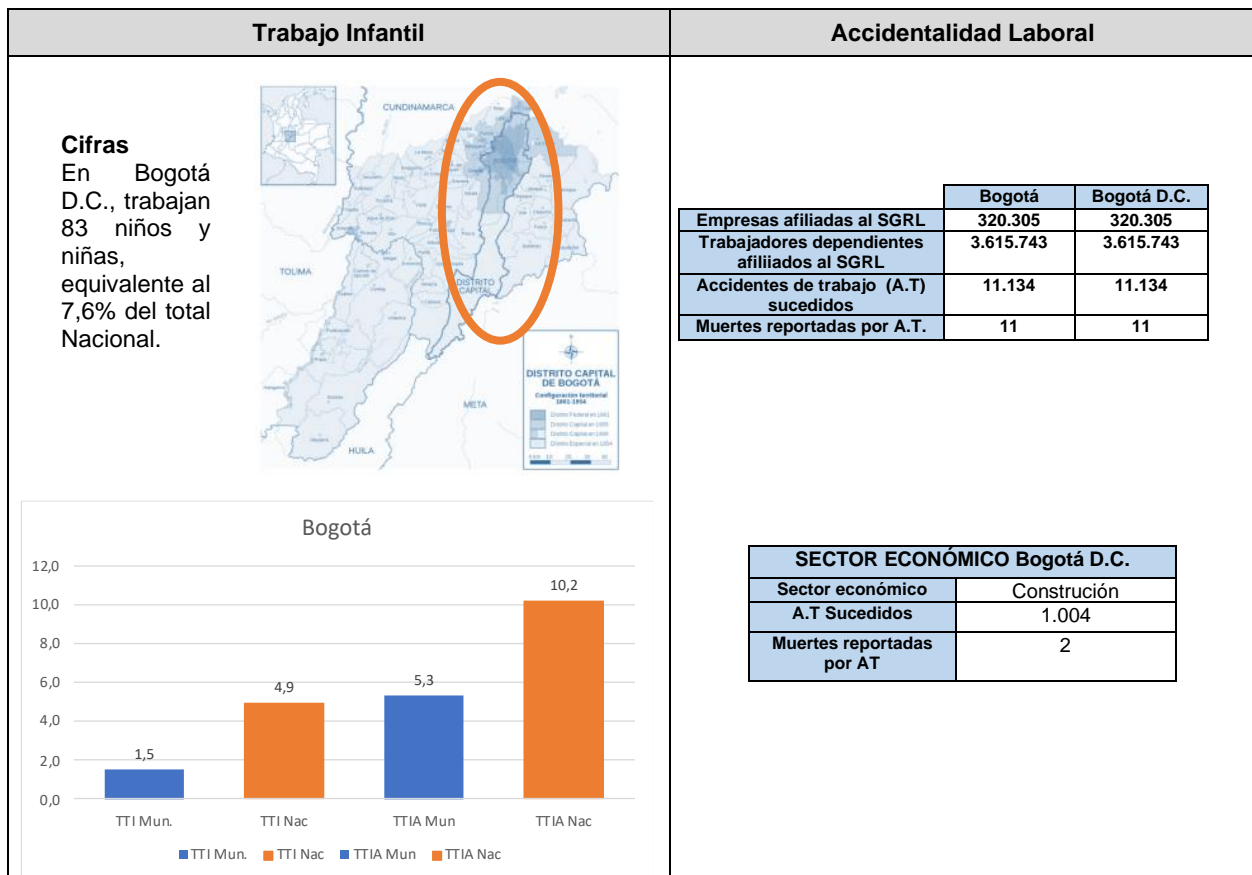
| Trabajo Infantil | Accidentalidad Laboral |
|---|---|

**Cifras**
En Bogotá D.C., trabajan 83 niños y niñas, equivalente al 7,6% del total Nacional.

CUNDINAMARCA
TOLIMA
DISTRITO CAPITAL
META
HUILA
DISTRITO CAPITAL DE BOGOTÁ
Configuración territorial 1861-1954
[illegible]

Bogotá

12,0
10,0
8,0
6,0
4,0
2,0
0,0

1,5
4,9
5,3
10,2

TTI Mun. TTI Nac TTIA Mun TTIA Nac

TTI Mun. TTI Nac TTIA Mun TTIA Nac

| | Bogotá | Bogotá D.C. |
|---|---|---|
| Empresas afiliadas al SGRL | 320.305 | 320.305 |
| Trabajadores dependientes afiliiados al SGRL | 3.615.743 | 3.615.743 |
| Accidentes de trabajo (A.T) sucedidos | 11.134 | 11.134 |
| Muertes reportadas por A.T. | 11 | 11 |

| SECTOR ECONÓMICO Bogotá D.C. | |
|---|---|
| Sector económico | Construción |
| A.T Sucedidos | 1.004 |
| Muertes reportadas por AT | 2 |